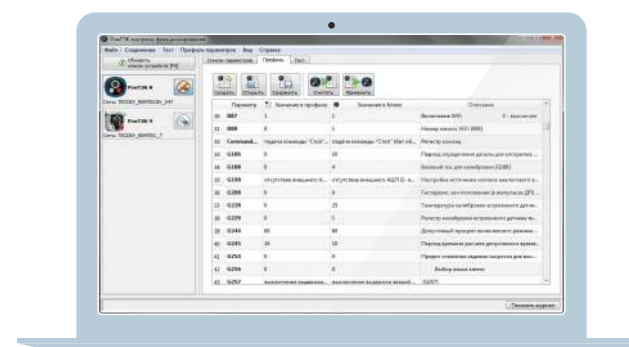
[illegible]

Файл Соединение Тест Профиль параметров Вид Справка

Обновить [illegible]

Список параметров Профиль Тест

Создать Открыть Сохранить Считать Записать

| | Параметр | Значение в профиле | | Значение в блоке | Описание |
|---|---|---|---|---|---|
| 30 | 0007 | 1 | | 1 | Включение WiFi 0 - выключен |
| 31 | 0008 | 0 | | 1 | Номер канала WiFi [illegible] |
| 32 | Command... | подача команды "Стоп" | | подача команды "Стоп" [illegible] | Регистр команд |
| 33 | G185 | 0 | | 10 | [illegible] |
| 34 | G186 | 0 | | 4 | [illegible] |
| 35 | G193 | отсутствие внешнего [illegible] | | отсутствие внешнего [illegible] | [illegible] |
| 36 | G200 | 0 | | 0 | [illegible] |
| 37 | G226 | 0 | | 25 | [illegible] |
| 38 | G229 | 0 | | 1 | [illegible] |
| 39 | G244 | 80 | | 80 | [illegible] |
| 40 | G245 | 10 | | 10 | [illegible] |
| 41 | G250 | 0 | | 0 | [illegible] |
| 42 | G256 | 0 | | 0 | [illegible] |
| 43 | G257 | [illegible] | | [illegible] | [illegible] |

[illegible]